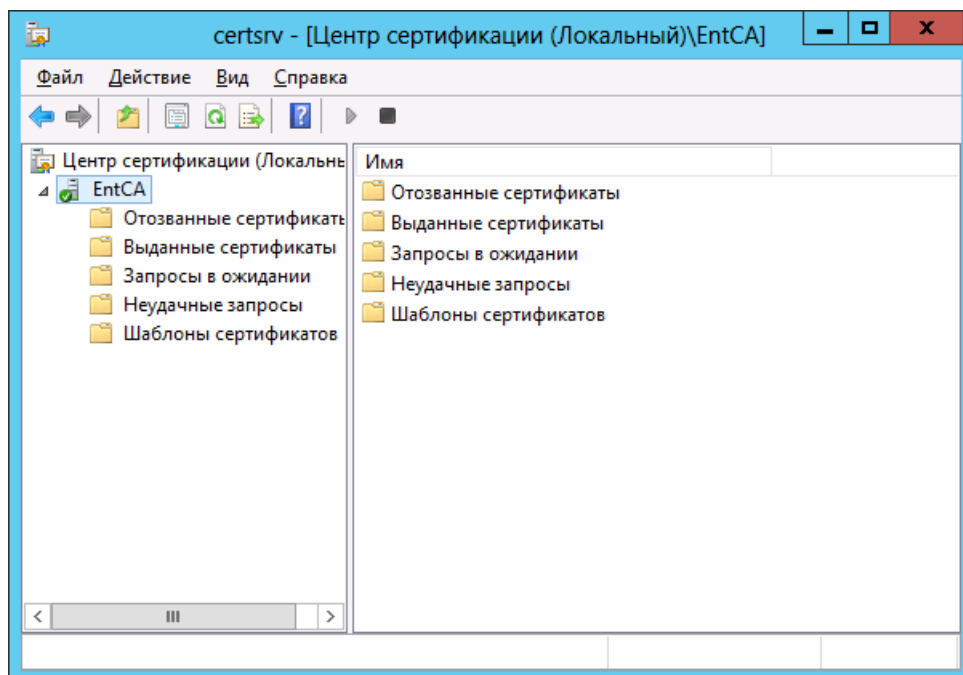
certsrv - [Центр сертификации (Локальный)\EntCA]

Файл Действие Вид Справка

Центр сертификации (Локальны
EntCA
Отозванные сертификаты
Выданные сертификаты
Запросы в ожидании
Неудачные запросы
Шаблоны сертификатов

Имя
Отозванные сертификаты
Выданные сертификаты
Запросы в ожидании
Неудачные запросы
Шаблоны сертификатов